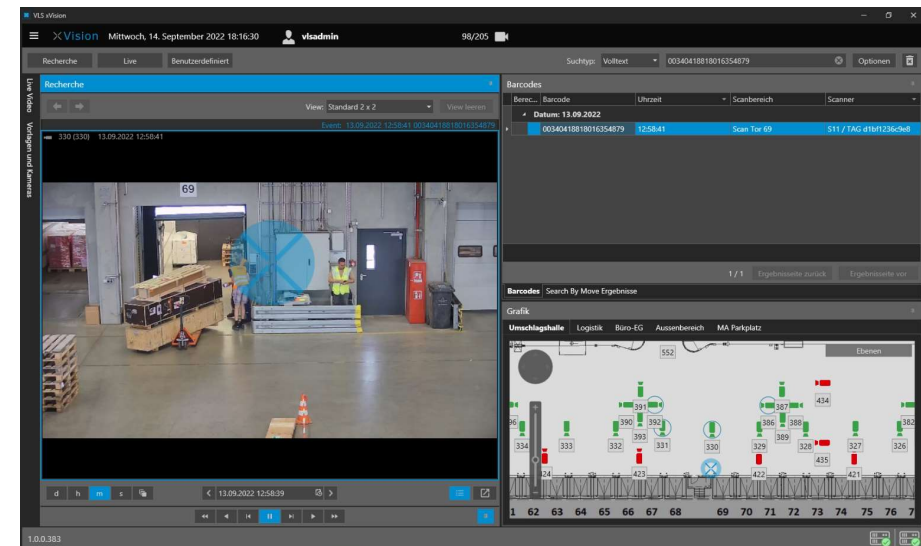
VLS xVision

XVision Mittwoch, 14. September 2022 18:16:30 vlsadmin 98/205

Recherche Live Benutzerdefiniert

Suchtyp: Volltext 00340418818016354879 Optionen

Live Video Vorlagen und Kameras

Recherche

View: Standard 2 x 2 View leeren

Event: 13.09.2022 12:58:41 00340418818016354879

330 (330) 13.09.2022 12:58:41

69

d h m s

13.09.2022 12:58:39

Barcodes

| Berec... | Barcode | Uhrzeit | Scanbereich | Scanner |
|---|---|---|---|---|
| Datum: 13.09.2022 | | | | |
| | 00340418818016354879 | 12:58:41 | Scan Tor 69 | S11 / TAG d1bf1236c9e8 |

1 / 1 Ergebnisseite zurück Ergebnisseite vor

Barcodes Search By Move Ergebnisse

Grafik

Umschlagshalle Logistik Büro-EG Aussenbereich MA Parkplatz

Ebenen

552 391 390 392 393 387 386 388 389 434 334 333 332 331 330 329 328 327 326 382 435 423 422 421 24

1 62 63 64 65 66 67 68 69 70 71 72 73 74 75 76 7

1.0.0.383